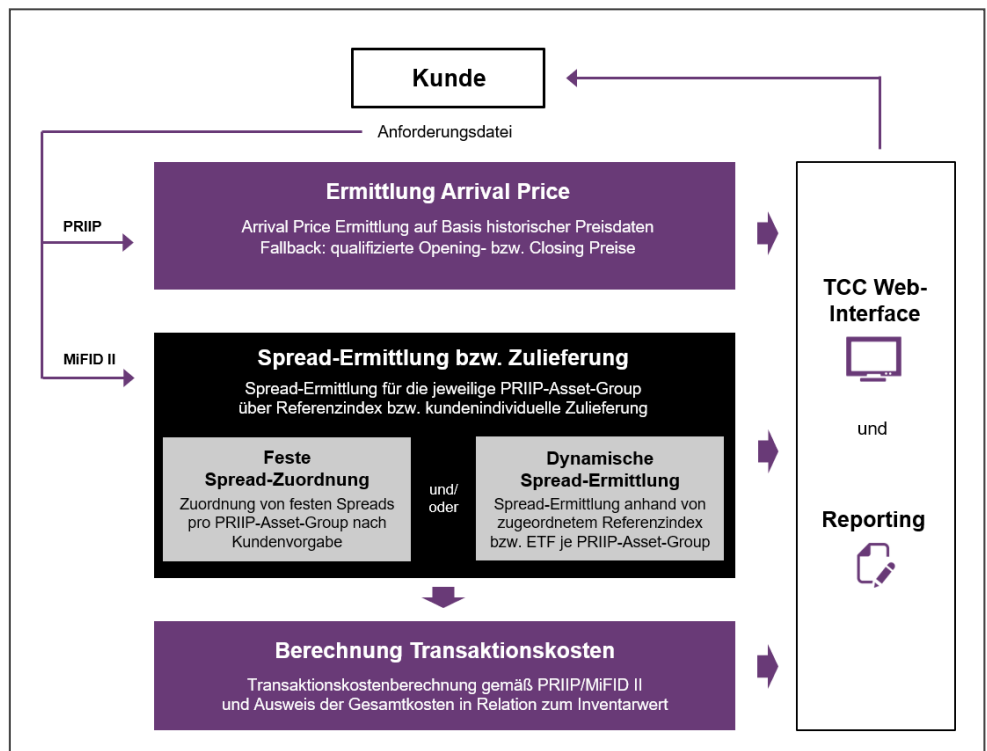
Kunde

Anforderungsdatei

PRIIP

MiFID II

Ermittlung Arrival Price

Arrival Price Ermittlung auf Basis historischer Preisdaten
Fallback: qualifizierte Opening- bzw. Closing Preise

Spread-Ermittlung bzw. Zulieferung

Spread-Ermittlung für die jeweilige PRIIP-Asset-Group
über Referenzindex bzw. kundenindividuelle Zulieferung

Feste
Spread-Zuordnung

Zuordnung von festen Spreads pro PRIIP-Asset-Group nach Kundenvorgabe

und/
oder

Dynamische
Spread-Ermittlung

Spread-Ermittlung anhand von zugeordnetem Referenzindex bzw. ETF je PRIIP-Asset-Group

Berechnung Transaktionskosten

Transaktionskostenberechnung gemäß PRIIP/MiFID II
und Ausweis der Gesamtkosten in Relation zum Inventarwert

TCC Web-Interface

und

Reporting